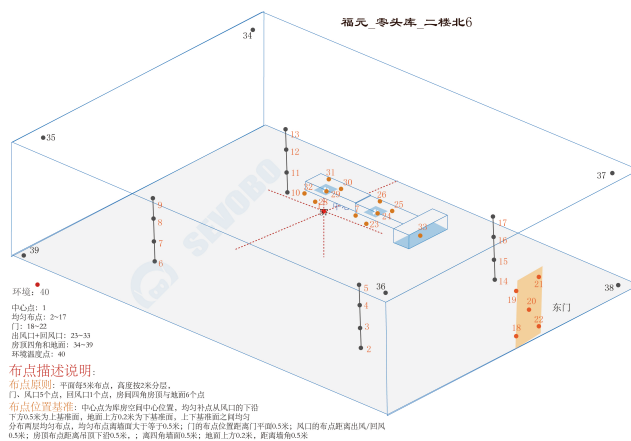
福元_零头库_二楼北6

34
35
39
37
38
36
13
12
11
10
9
8
7
6
5
4
3
2
31
30
32
29
28
26
25
24
27
23
17
16
15
14
21
20
19
22
18
1
东门

环境：40

中心点：1
均匀布点：2~17
门：18~22
出风口+回风口：23~33
房顶四角和地面：34~39
环境温度点：40

布点描述说明：
布点原则：平面每5米布点，高度按2米分层，门、风口5个点，回风口1个点，房间四角房顶与地面6个点
布点位置基准：中心点为库房空间中心位置，均匀补点从风口的下沿下方0.5米为上基准面，地面上方0.2米为下基准面，上下基准面之间均匀分布两层均匀布点，均匀布点离墙面大于等于0.5米；门的布点位置距离门平面0.5米；风口的布点距离出风/回风0.5米；房顶布点距离吊顶下沿0.5米，；离四角墙面0.5米；地面上方0.2米，距离墙角0.5米